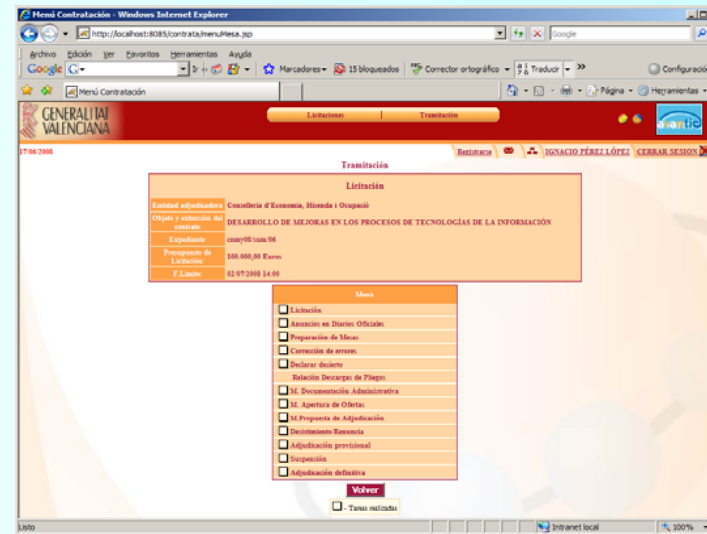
Menú Contratación - Windows Internet Explorer

http://localhost:8085/contrata/menuMesa.jsp

Google

Archivo Edición Ver Favoritos Herramientas Ayuda

Google G-

Marcadores 15 bloqueados Corrector ortográfico Traducir »

Configuración

Menú Contratación

Página Herramientas

GENERALITAT VALENCIANA

Licitaciones | Tramitación

avantic

17/06/2008

Registrarse

IGNACIO PÉREZ LÓPEZ

CERRAR SESION

Tramitación

Licitación

| | |
|---|---|
| Entidad adjudicadora | Consellería d'Economia, Hisenda i Ocupació |
| Objeto y extensión del contrato | DESARROLLO DE MEJORAS EN LOS PROCESOS DE TECNOLOGÍAS DE LA INFORMACIÓN |
| Expediente: | cnmy08/cum/06 |
| Presupuesto de Licitación: | 100.000,00 Euros |
| F.Límite: | 02/07/2008 14:00 |

Menú

Licitación
Anuncios en Diarios Oficiales
Preparación de Mesas
Corrección de errores
Declarar desierto
Relación Descargas de Pliegos
M. Documentación Administrativa
M. Apertura de Ofertas
M.Propuesta de Adjudicación
Desistimiento Renuncia
Adjudicación provisional
Suspensión
Adjudicación definitiva

Volver

- Tareas realizadas

Listo

Intranet local

100%